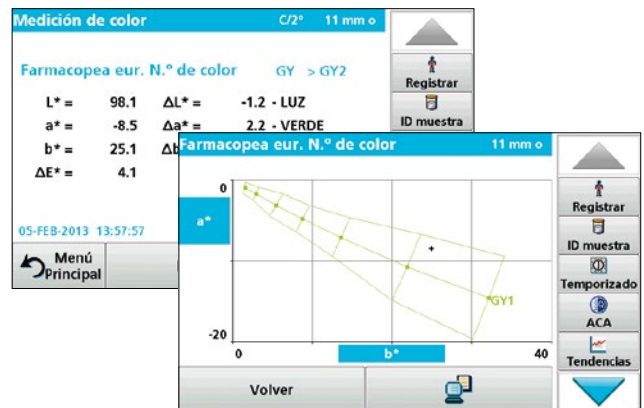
Medición de color C/2° 11 mm ○

Farmacopea eur. N.º de color GY > GY2

| | | | |
|---|---|---|---|
| L* = | 98.1 | ΔL* = | -1.2 - LUZ |
| a* = | -8.5 | Δa* = | 2.2 - VERDE |
| b* = | 25.1 | Δb | |
| ΔE* = | 4.1 | | |

05-FEB-2013 13:57:57

Menú Principal

Registrar

ID muestra

Farmacopea eur. N.º de color 11 mm ○

0

a*

-20

0

b*

40

GY1

Registrar

ID muestra

Temporizado

ACA

Tendencias

Volver